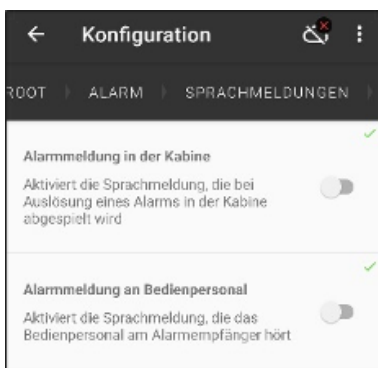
Konfiguration

ROOT ALARM SPRACHMELDUNGEN

Alarmmeldung in der Kabine

Aktiviert die Sprachmeldung, die bei Auslösung eines Alarms in der Kabine abgespielt wird

Alarmmeldung an Bedienpersonal

Aktiviert die Sprachmeldung, die das Bedienpersonal am Alarmempfänger hört